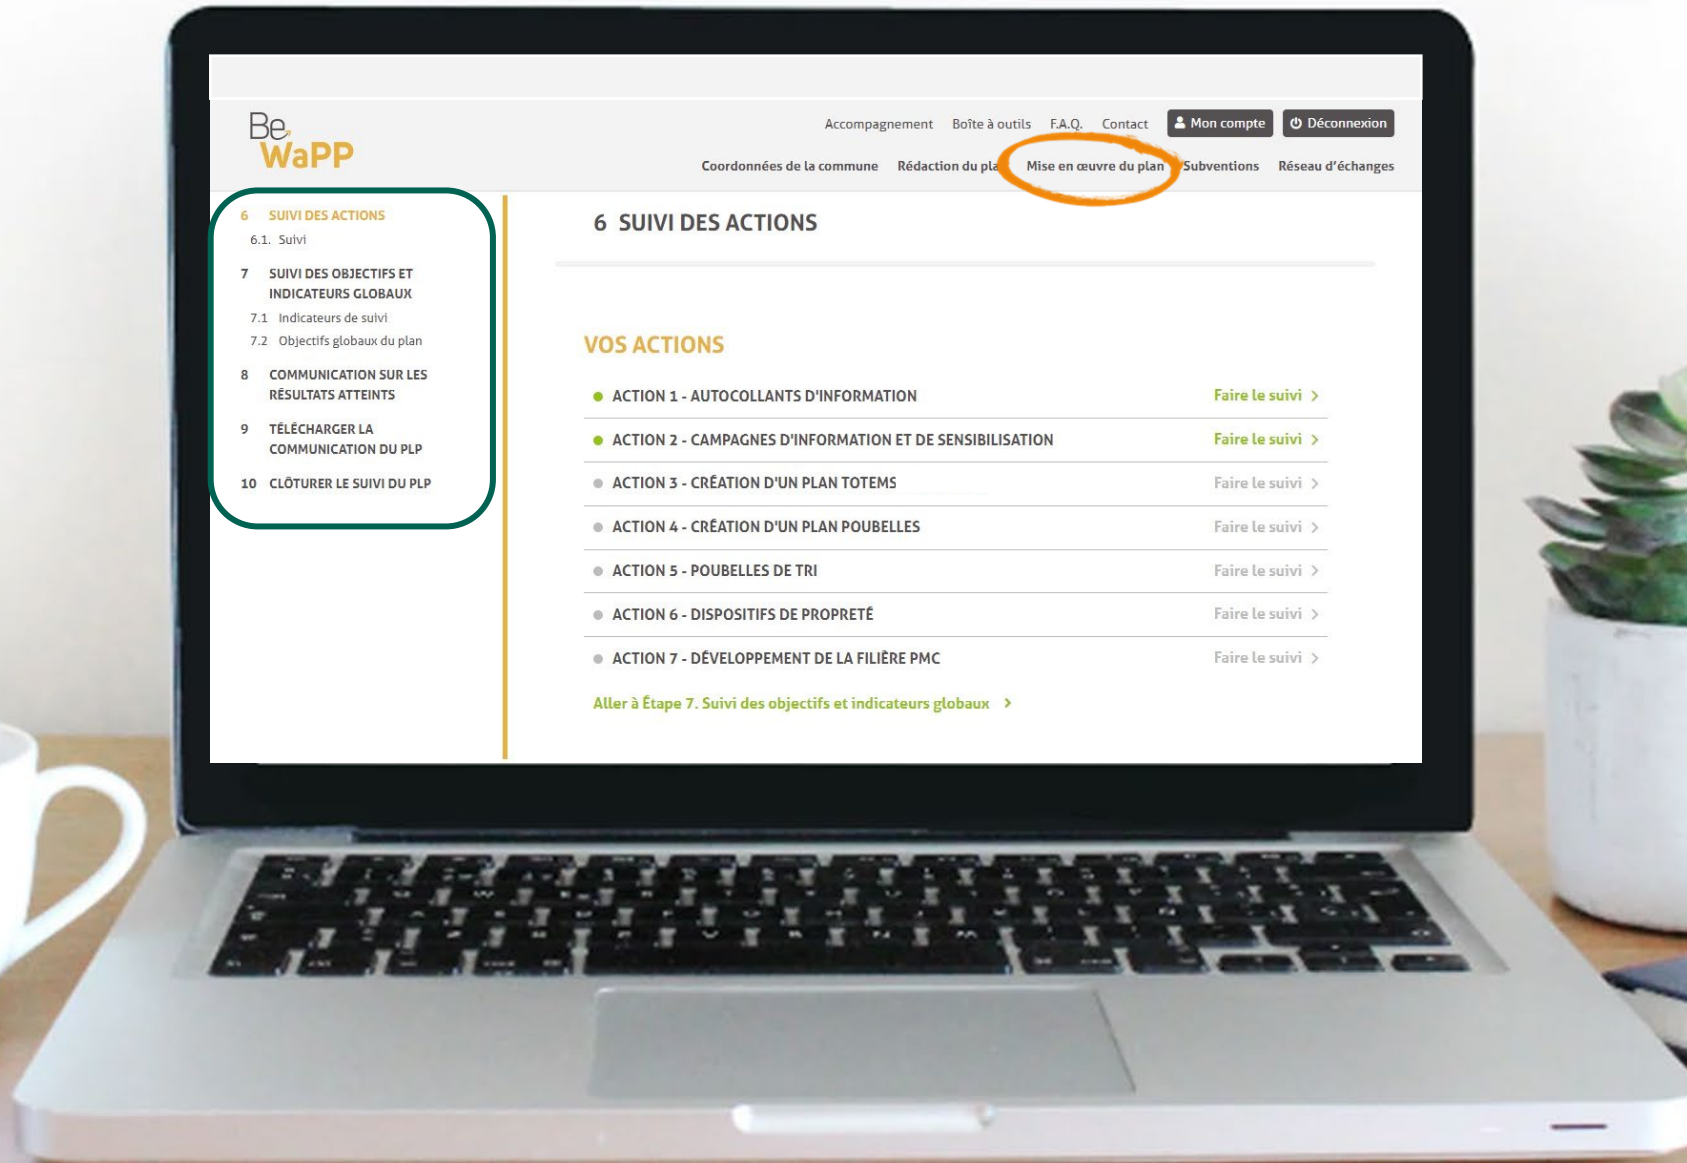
Be WaPP

Accompagnement Boîte à outils F.A.Q. Contact Mon compte Déconnexion

Coordonnées de la commune Rédaction du pla Mise en œuvre du plan Subventions Réseau d'échanges

6 SUIVI DES ACTIONS
6.1. Suivi
7 SUIVI DES OBJECTIFS ET INDICATEURS GLOBAUX
7.1 Indicateurs de suivi
7.2 Objectifs globaux du plan
8 COMMUNICATION SUR LES RÉSULTATS ATTEINTS
9 TÉLÉCHARGER LA COMMUNICATION DU PLP
10 CLÔTURER LE SUIVI DU PLP

6 SUIVI DES ACTIONS

VOS ACTIONS

ACTION 1 - AUTOCOLLANTS D'INFORMATION Faire le suivi >
ACTION 2 - CAMPAGNES D'INFORMATION ET DE SENSIBILISATION Faire le suivi >
ACTION 3 - CRÉATION D'UN PLAN TOTEMS Faire le suivi >
ACTION 4 - CRÉATION D'UN PLAN POUBELLES Faire le suivi >
ACTION 5 - POUBELLES DE TRI Faire le suivi >
ACTION 6 - DISPOSITIFS DE PROPRETÉ Faire le suivi >
ACTION 7 - DÉVELOPPEMENT DE LA FILIÈRE PMC Faire le suivi >

Aller à Étape 7. Suivi des objectifs et indicateurs globaux >